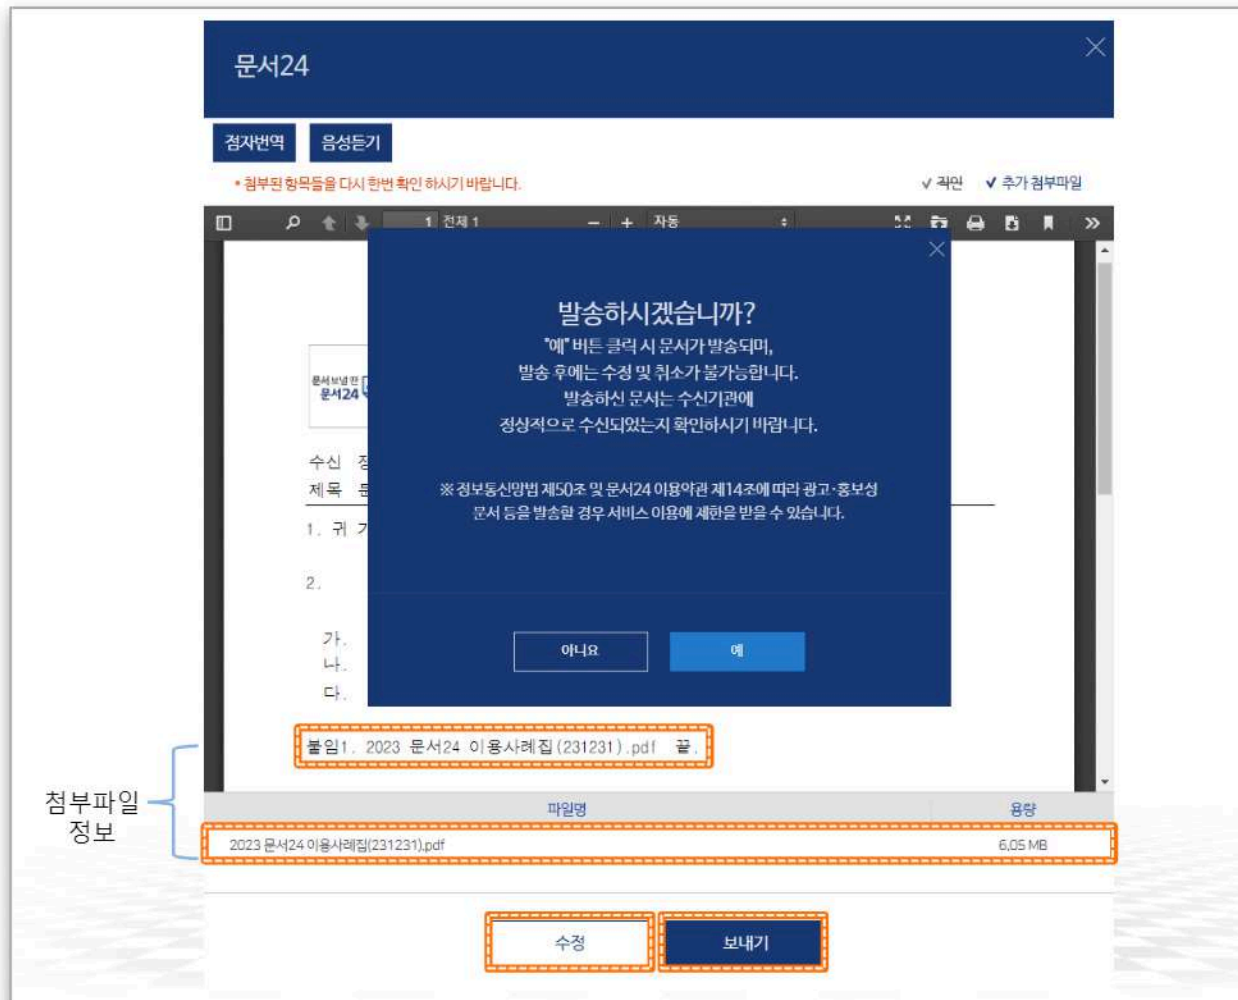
문서24

점자번역 음성듣기

• 첨부된 항목들을 다시 한번 확인 하시기 바랍니다.

✓ 직인 ✓ 추가 첨부파일

1 전체 1 − + 자동

문서보낸 곳 문서24

수신 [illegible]
제목 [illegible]

1. 귀 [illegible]

2.

가.
나.
다.

붙임1. 2023 문서24 이용사례집(231231).pdf 끝.

발송하시겠습니까?

"예" 버튼 클릭 시 문서가 발송되며,
발송 후에는 수정 및 취소가 불가능합니다.
발송하신 문서는 수신기관에
정상적으로 수신되었는지 확인하시기 바랍니다.

※ 정보통신망법 제50조 및 문서24 이용약관 제14조에 따라 광고·홍보성 문서 등을 발송할 경우 서비스 이용에 제한을 받을 수 있습니다.

아니요 예

첨부파일 정보

| 파일명 | 용량 |
|---|---|
| 2023 문서24 이용사례집(231231).pdf | 6.05 MB |

수정 보내기